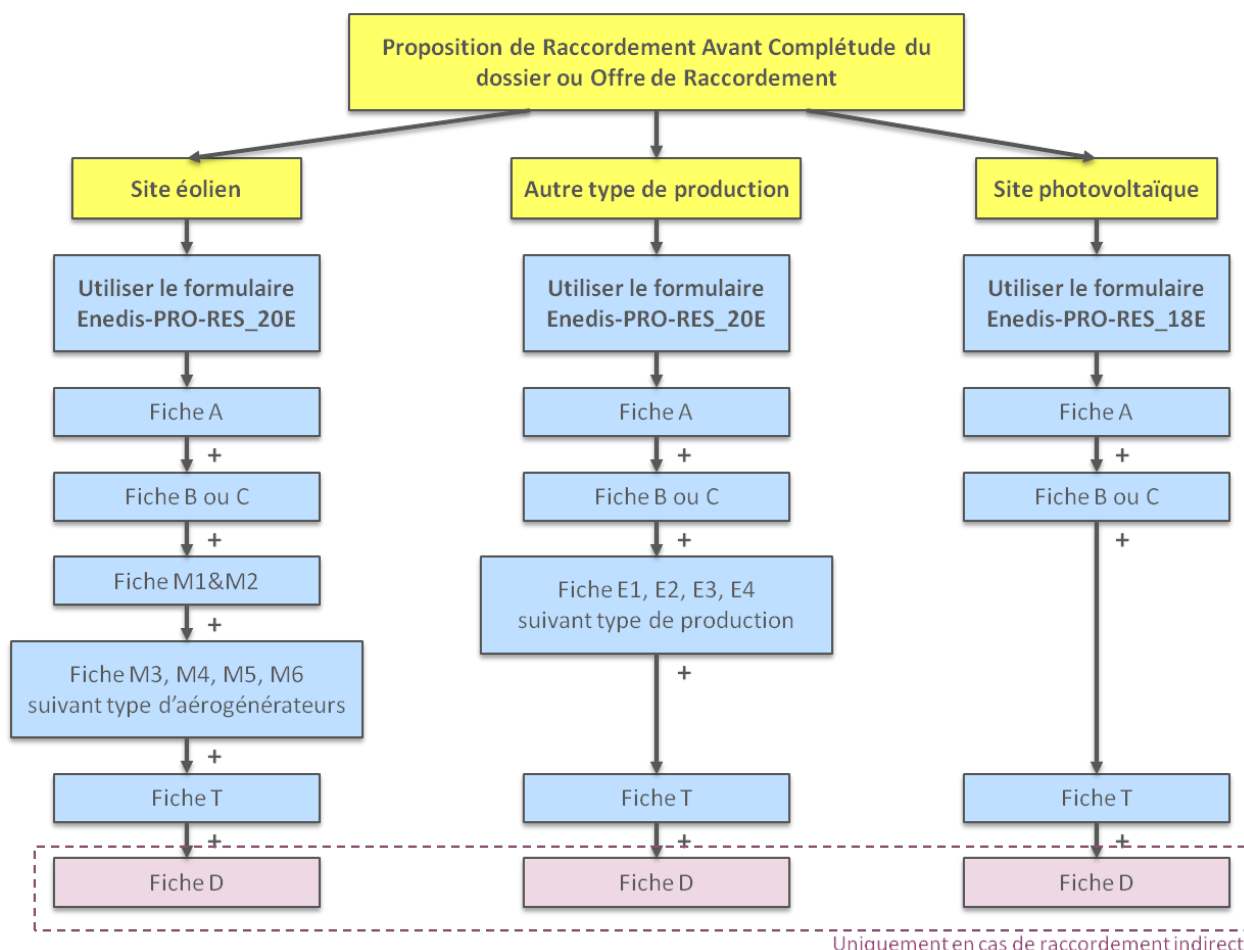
Proposition de Raccordement Avant Complétude du dossier ou Offre de Raccordement

Site éolien

Utiliser le formulaire Enedis-PRO-RES_20E

Fiche A

+

Fiche B ou C

+

Fiche M1&M2

+

Fiche M3, M4, M5, M6 suivant type d'aérogénérateurs

+

Fiche T

+

Fiche D

Autre type de production

Utiliser le formulaire Enedis-PRO-RES_20E

Fiche A

+

Fiche B ou C

+

Fiche E1, E2, E3, E4 suivant type de production

+

Fiche T

+

Fiche D

Site photovoltaïque

Utiliser le formulaire Enedis-PRO-RES_18E

Fiche A

+

Fiche B ou C

+

Fiche T

+

Fiche D

Uniquement en cas de raccordement indirect